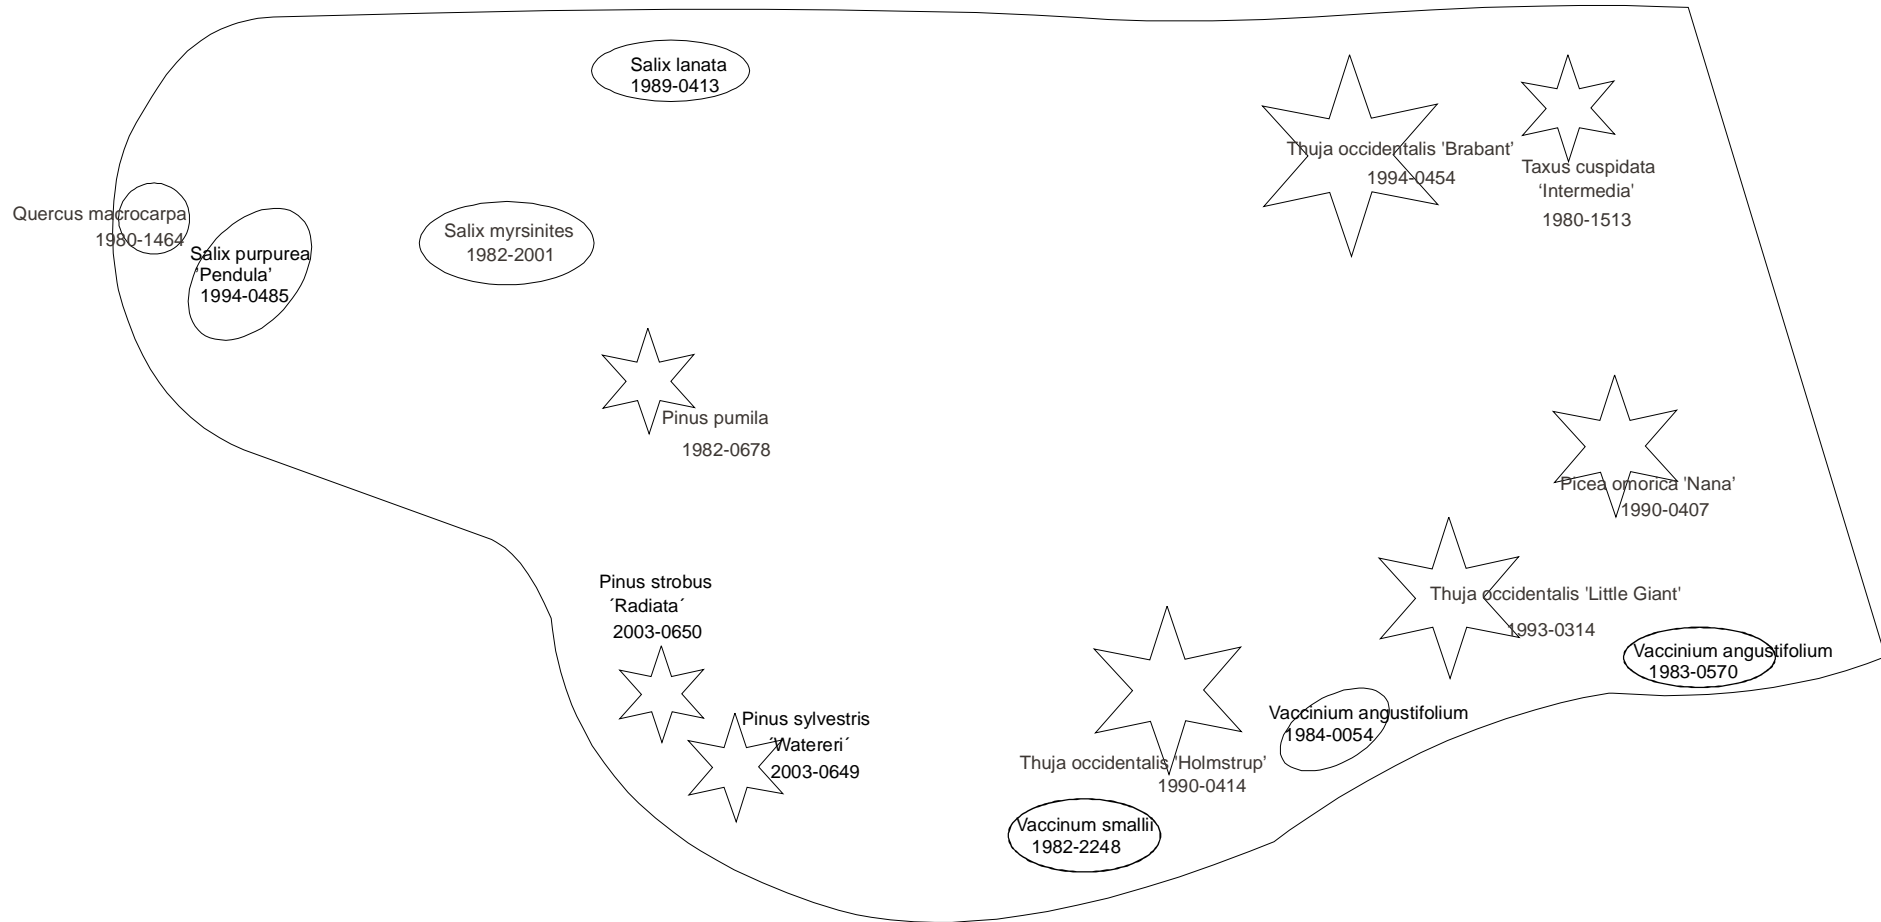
Salix lanata
1989-0413

Thuja occidentalis 'Brabant'
1994-0454

Taxus cuspidata
'Intermedia'
1980-1513

Quercus macrocarpa
1980-1464

Salix purpurea
'Pendula'
1994-0485

Salix myrsinites
1982-2001

Pinus pumila
1982-0678

Picea omorica 'Nana'
1990-0407

Pinus strobus
´Radiata´
2003-0650

Thuja occidentalis 'Little Giant'
1993-0314

Vaccinium angustifolium
1983-0570

Pinus sylvestris
´Watereri´
2003-0649

Vaccinium angustifolium
1984-0054

Thuja occidentalis 'Holmstrup'
1990-0414

Vaccinum smallii
1982-2248